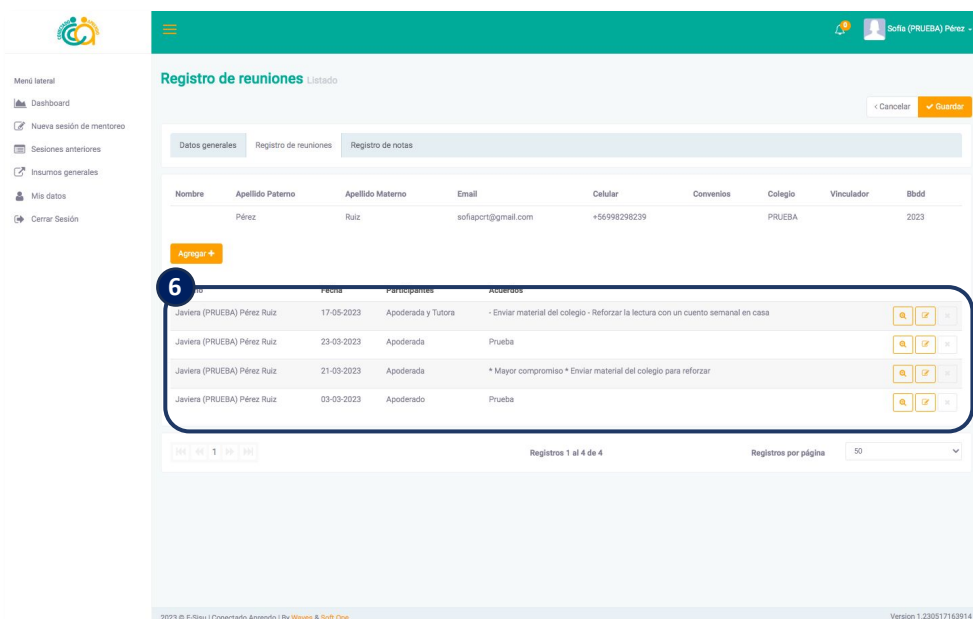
Sofía (PRUEBA) Pérez

Menú lateral
Dashboard
Nueva sesión de mentoreo
Sesiones anteriores
Insumos generales
Mis datos
Cerrar Sesión

Registro de reuniones Listado

< Cancelar
Guardar

Datos generales
Registro de reuniones
Registro de notas

| Nombre | Apellido Paterno | Apellido Materno | Email | Celular | Convenios | Colegio | Vinculador | Bbdd |
|---|---|---|---|---|---|---|---|---|
| | Pérez | Ruiz | sofiapcrt@gmail.com | +56998298239 | | PRUEBA | | 2023 |

Agregar +

6

| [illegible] | Fecha | Participantes | Acuerdos |
|---|---|---|---|
| Javiera (PRUEBA) Pérez Ruiz | 17-05-2023 | Apoderada y Tutora | - Enviar material del colegio - Reforzar la lectura con un cuento semanal en casa |
| Javiera (PRUEBA) Pérez Ruiz | 23-03-2023 | Apoderada | Prueba |
| Javiera (PRUEBA) Pérez Ruiz | 21-03-2023 | Apoderada | * Mayor compromiso * Enviar material del colegio para reforzar |
| Javiera (PRUEBA) Pérez Ruiz | 03-03-2023 | Apoderado | Prueba |

1

Registros 1 al 4 de 4
Registros por página 50

2023 © E-Sisu | Conectado Aprendo | By Wayna & Soft One
Version 1.230517163914